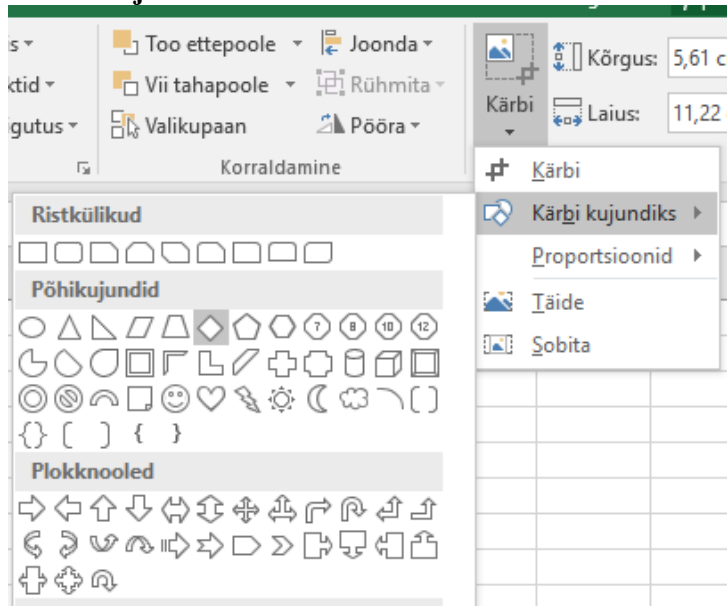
is ▾
ktid ▾
igutus ▾
Too ettepoole ▾
Vii tahapoole ▾
Valikupaan
Joonda ▾
Rühmita ▾
Pööra ▾
Korraldamine
Kärbi
Kõrgus: 5,61 c
Laius: 11,22

Kärbi
Kärbi kujundiks
Proportsioonid
Täide
Sobita

Ristkülikud
Põhikujundid
Plokknooled